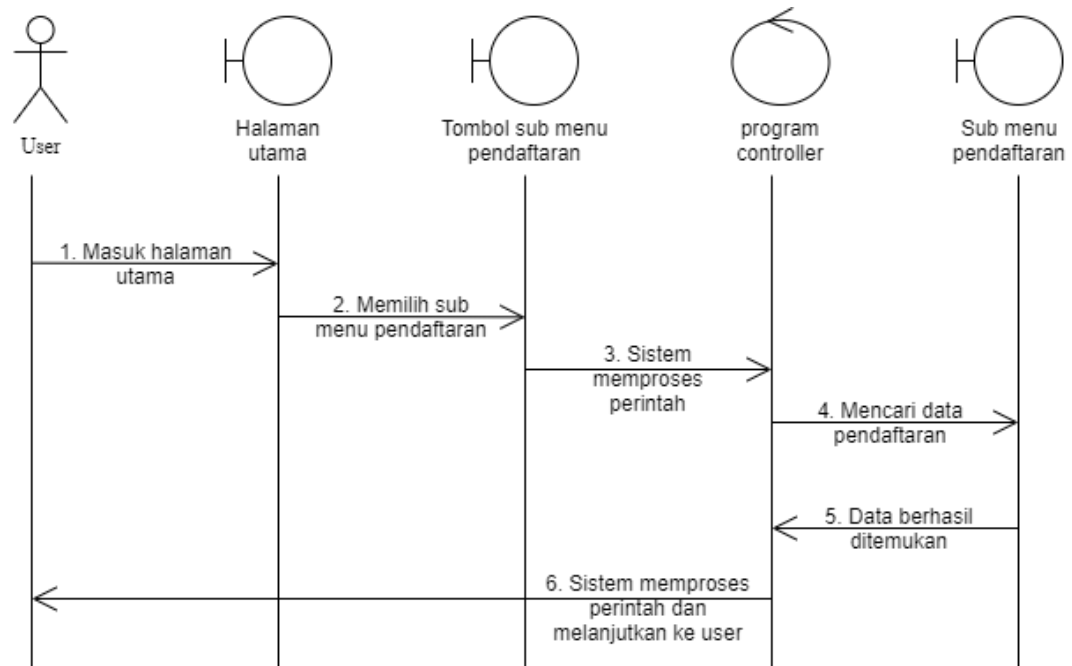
User

Halaman utama

Tombol sub menu pendaftaran

program controller

Sub menu pendaftaran

1. Masuk halaman utama

2. Memilih sub menu pendaftaran

3. Sistem memproses perintah

4. Mencari data pendaftaran

5. Data berhasil ditemukan

6. Sistem memproses perintah dan melanjutkan ke user